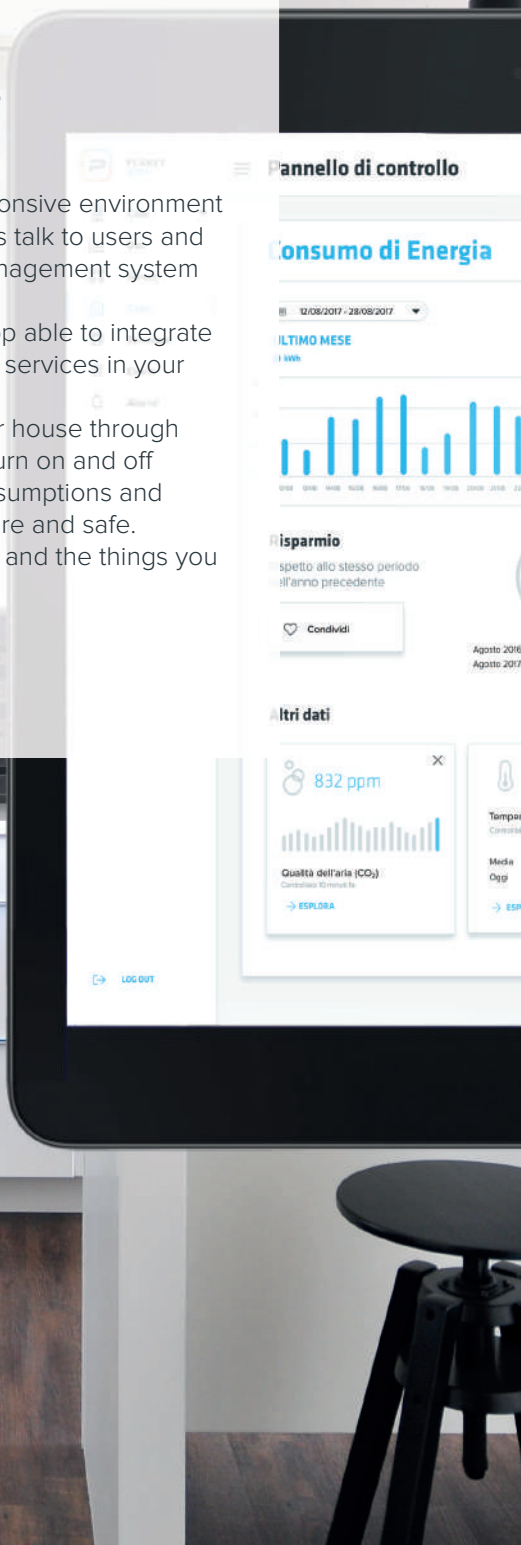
onsive environment
s talk to users and
nagement system

p able to integrate
services in your

r house through
urn on and off
sumptions and
re and safe.
and the things you

annello di controllo

onsumo di Energia

12/08/2017 - 28/08/2017

LTIMO MESE

isparmio

spetto allo stesso periodo
ell'anno precedente

Condividi

Agosto 2016
Agosto 2017

ltri dati

832 ppm

Qualità dell'aria ($CO_2$)

→ ESPLORA

Tempe

Media
Oggi

→ ESP

LOG OUT